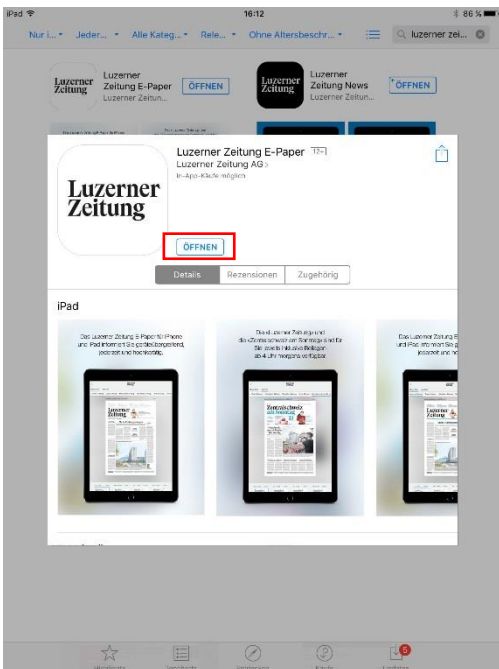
iPad 16:12 86 %

Nur i... Jeder... Alle Kateg... Rele... Ohne Altersbeschr... luzerner zei...

Luzerner Zeitung Luzerner Zeitung E-Paper Luzerner Zeitun... ÖFFNEN

Luzerner Zeitung Luzerner Zeitung News Luzerner Zeitun... ÖFFNEN

Luzerner Zeitung

Luzerner Zeitung E-Paper 12+
Luzerner Zeitung AG >
In-App-Käufe möglich

ÖFFNEN

Details Rezensionen Zugehörig

iPad

Das Luzerner Zeitung E-Paper für iPhone und iPad informiert Sie gestochen scharf, jederzeit und hochaktuell.

Die Luzerner Zeitung und die «Zentralschweiz am Sonntag» sind für Sie bereits inklusive Beilagen ab 4 Uhr morgens verfügbar.

Das Luzerner Zeitung E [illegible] und iPad informiert Sie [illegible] jederzeit und ho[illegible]

Luzerner Zeitung

Zentralschweiz am Sonntag

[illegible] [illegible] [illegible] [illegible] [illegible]